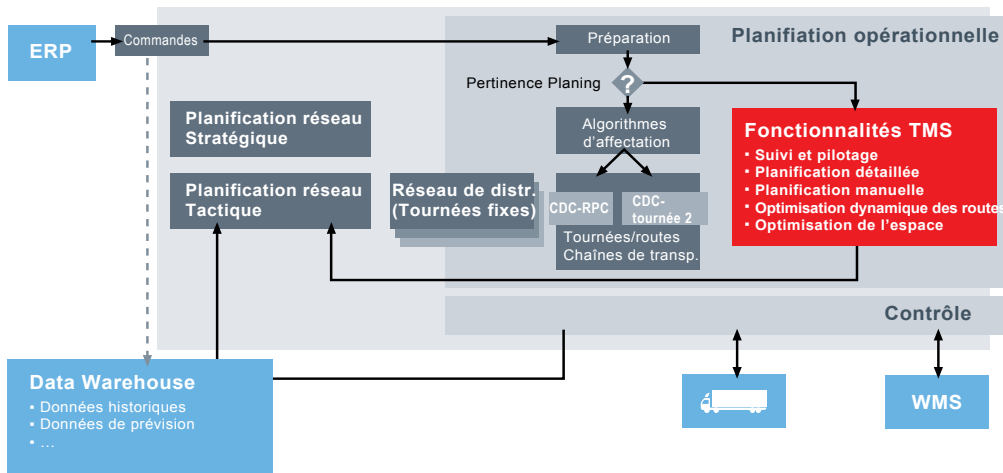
ERP

Commandes

Préparation

Planification opérationnelle

Pertinence Planing

?

Planification réseau Stratégique

Algorithmes d'affectation

Fonctionnalités TMS
▪ Suivi et pilotage
▪ Planification détaillée
▪ Planification manuelle
▪ Optimisation dynamique des routes
▪ Optimisation de l'espace

Planification réseau Tactique

Réseau de distr. (Tournées fixes)

CDC-RPC

CDC-tournée 2

Tournées/routes
Chaînes de transp.

Contrôle

Data Warehouse
• Données historiques
• Données de prévision
• ...

WMS